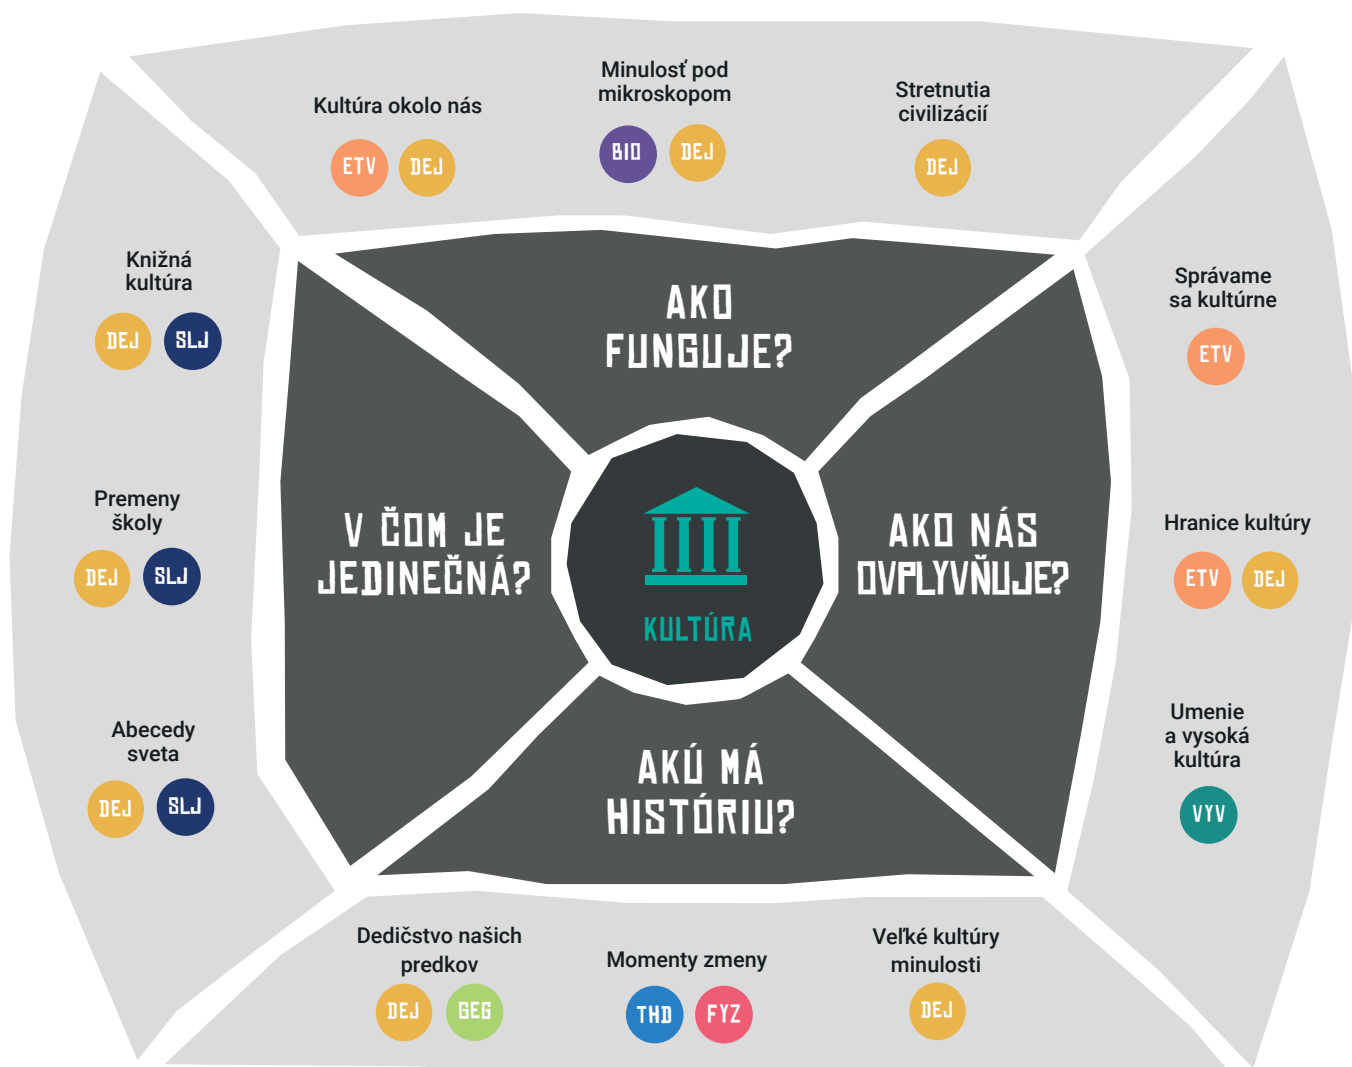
Kultúra okolo nás
ETV DEJ

Minulosť pod mikroskopom
BIO DEJ

Stretnutia civilizácií
DEJ

Knižná kultúra
DEJ SLJ

Premeny školy
DEJ SLJ

Abecedy sveta
DEJ SLJ

Správame sa kultúrne
ETV

Hranice kultúry
ETV DEJ

Umenie a vysoká kultúra
VYV

AKO FUNGUJE?

V ČOM JE JEDINEČNÁ?

KULTÚRA

AKO NÁS OVPLYVŇUJE?

AKÚ MÁ HISTÓRIU?

Dedičstvo našich predkov
DEJ GEG

Momenty zmeny
THD FYZ

Veľké kultúry minulosti
DEJ